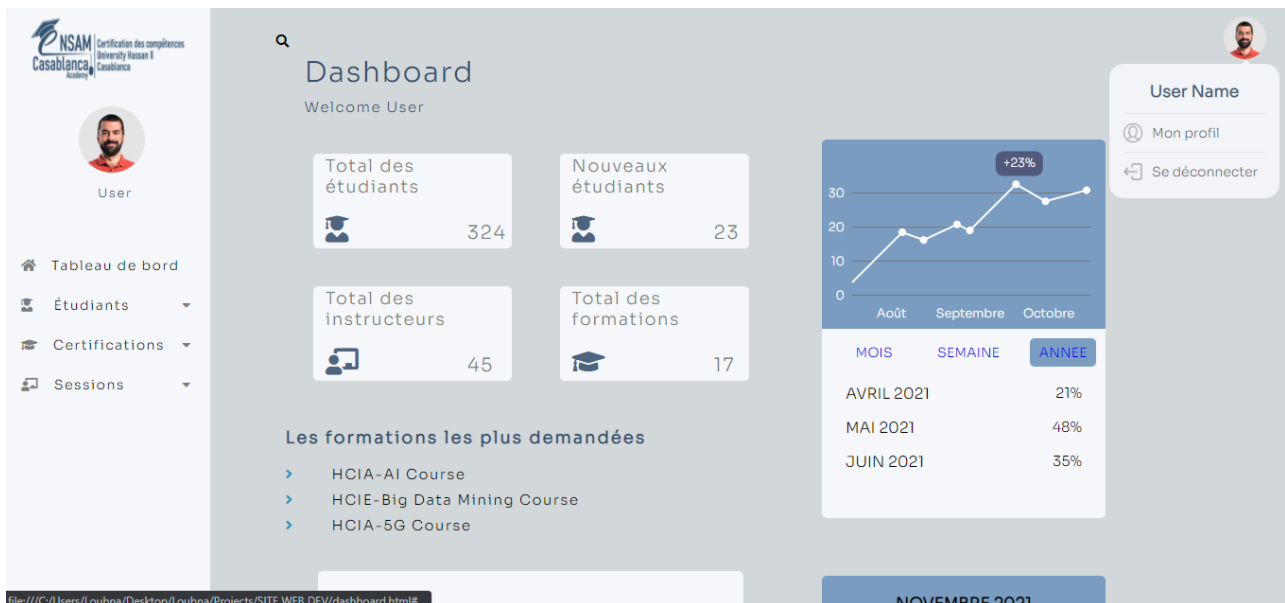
ENSAM Casablanca Academy | Certification des compétences University Hassan II Casablanca

User

Tableau de bord
Étudiants
Certifications
Sessions

Dashboard
Welcome User

Total des étudiants
324

Nouveaux étudiants
23

Total des instructeurs
45

Total des formations
17

Les formations les plus demandées
HCIA-AI Course
HCIE-Big Data Mining Course
HCIA-5G Course

+23%
30
20
10
0
Août
Septembre
Octobre

MOIS
SEMAINE
ANNEE

| | |
|---|---|
| AVRIL 2021 | 21% |
| MAI 2021 | 48% |
| JUIN 2021 | 35% |

User Name
Mon profil
Se déconnecter

NOVEMBRE 2021

file:///C:/Users/Loubna/Desktop/Loubna/Projects/SITE WEB DEV/dashboard.html#